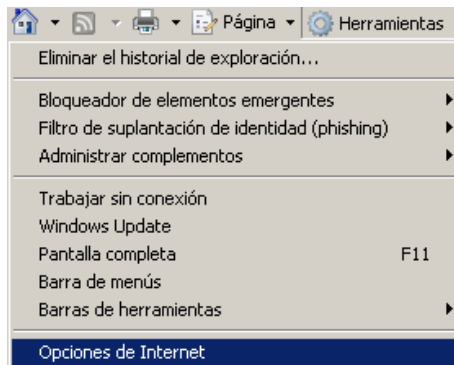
Página ▾ Herramientas

Eliminar el historial de exploración...

Bloqueador de elementos emergentes
Filtro de suplantación de identidad (phishing)
Administrar complementos

Trabajar sin conexión
Windows Update
Pantalla completa F11
Barra de menús
Barras de herramientas

Opciones de Internet